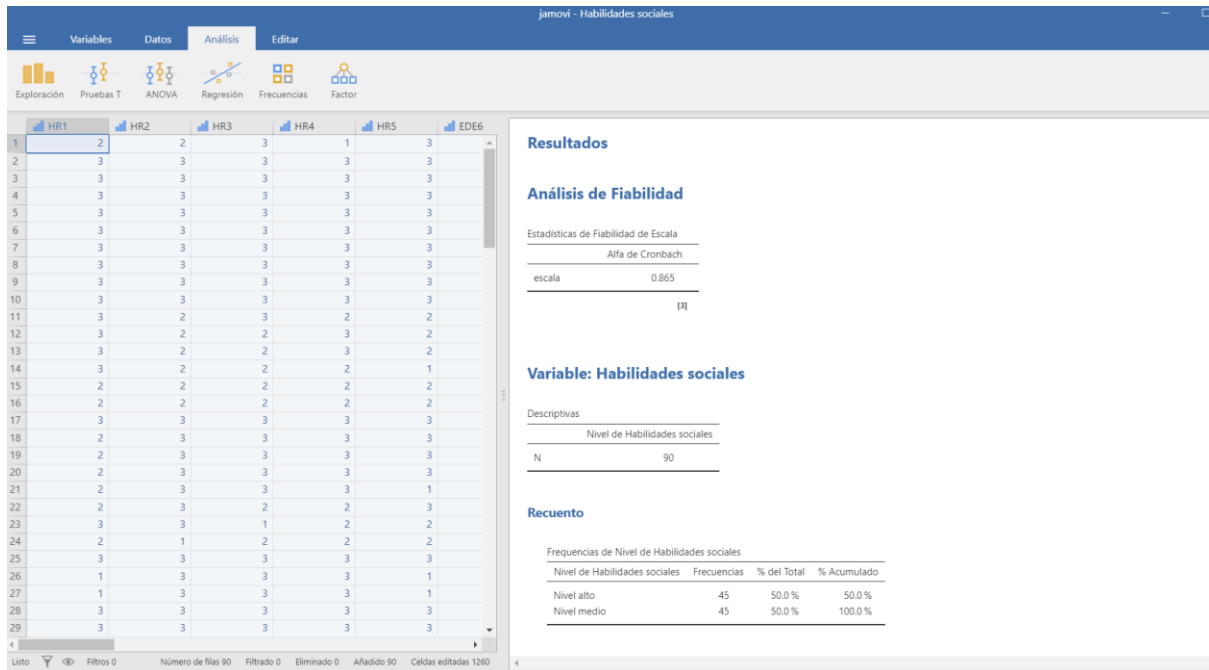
jamovi - Habilidades sociales

Variables Datos Análisis Editar

Exploración Pruebas T ANOVA Regresión Frecuencias Factor

| | HR1 | HR2 | HR3 | HR4 | HR5 | EDE6 |
|---|---|---|---|---|---|---|
| 1 | 2 | 2 | 3 | 1 | 3 | |
| 2 | 3 | 3 | 3 | 3 | 3 | |
| 3 | 3 | 3 | 3 | 3 | 3 | |
| 4 | 3 | 3 | 3 | 3 | 3 | |
| 5 | 3 | 3 | 3 | 3 | 3 | |
| 6 | 3 | 3 | 3 | 3 | 3 | |
| 7 | 3 | 3 | 3 | 3 | 3 | |
| 8 | 3 | 3 | 3 | 3 | 3 | |
| 9 | 3 | 3 | 3 | 3 | 3 | |
| 10 | 3 | 3 | 3 | 3 | 3 | |
| 11 | 3 | 2 | 3 | 2 | 2 | |
| 12 | 3 | 2 | 2 | 3 | 2 | |
| 13 | 3 | 2 | 2 | 3 | 2 | |
| 14 | 3 | 2 | 2 | 2 | 1 | |
| 15 | 2 | 2 | 2 | 2 | 2 | |
| 16 | 2 | 2 | 2 | 2 | 2 | |
| 17 | 3 | 3 | 3 | 3 | 3 | |
| 18 | 2 | 3 | 3 | 3 | 3 | |
| 19 | 2 | 3 | 3 | 3 | 3 | |
| 20 | 2 | 3 | 3 | 3 | 3 | |
| 21 | 2 | 3 | 3 | 3 | 1 | |
| 22 | 2 | 3 | 2 | 2 | 3 | |
| 23 | 3 | 3 | 1 | 2 | 2 | |
| 24 | 2 | 1 | 2 | 2 | 2 | |
| 25 | 3 | 3 | 3 | 3 | 3 | |
| 26 | 1 | 3 | 3 | 3 | 1 | |
| 27 | 1 | 3 | 3 | 3 | 1 | |
| 28 | 3 | 3 | 3 | 3 | 3 | |
| 29 | 3 | 3 | 3 | 3 | 3 | |

Listo Filtros 0 Número de filas 90 Filtrado 0 Eliminado 0 Añadido 90 Celdas editadas 1260

Resultados

Análisis de Fiabilidad

Estadísticas de Fiabilidad de Escala

| | Alfa de Cronbach |
|---|---|
| escala | 0.865 |

[3]

Variable: Habilidades sociales

Descriptivas

| | Nivel de Habilidades sociales |
|---|---|
| N | 90 |

Recuento

Frequencias de Nivel de Habilidades sociales

| Nivel de Habilidades sociales | Frecuencias | % del Total | % Acumulado |
|---|---|---|---|
| Nivel alto | 45 | 50.0 % | 50.0 % |
| Nivel medio | 45 | 50.0 % | 100.0 % |